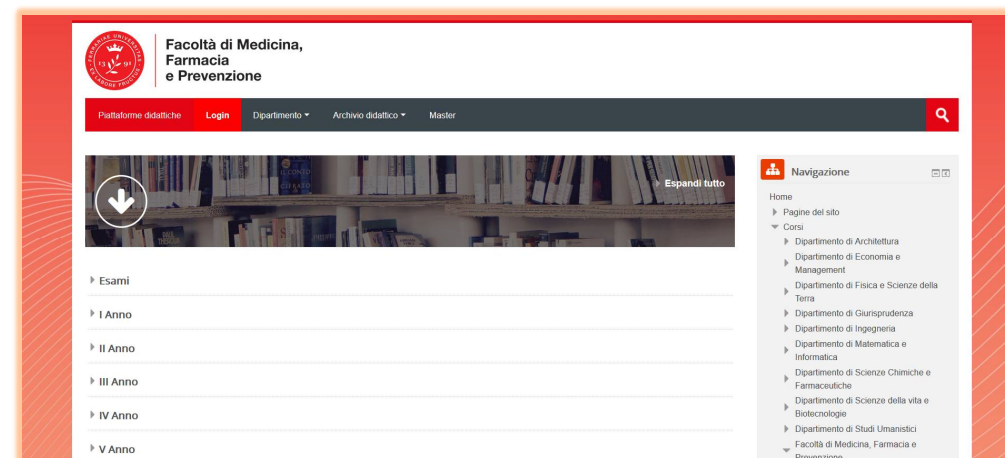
Facoltà di Medicina, Farmacia e Prevenzione

Piattaforme didattiche | Login | Dipartimento ▾ | Archivio didattico ▾ | Master

Espandi tutto

Esami

I Anno

II Anno

III Anno

IV Anno

V Anno

Navigazione

Home
Pagine del sito
Corsi
Dipartimento di Architettura
Dipartimento di Economia e Management
Dipartimento di Fisica e Scienze della Terra
Dipartimento di Giurisprudenza
Dipartimento di Ingegneria
Dipartimento di Matematica e Informatica
Dipartimento di Scienze Chimiche e Farmaceutiche
Dipartimento di Scienze della vita e Biotecnologie
Dipartimento di Studi Umanistici
Facoltà di Medicina, Farmacia e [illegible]